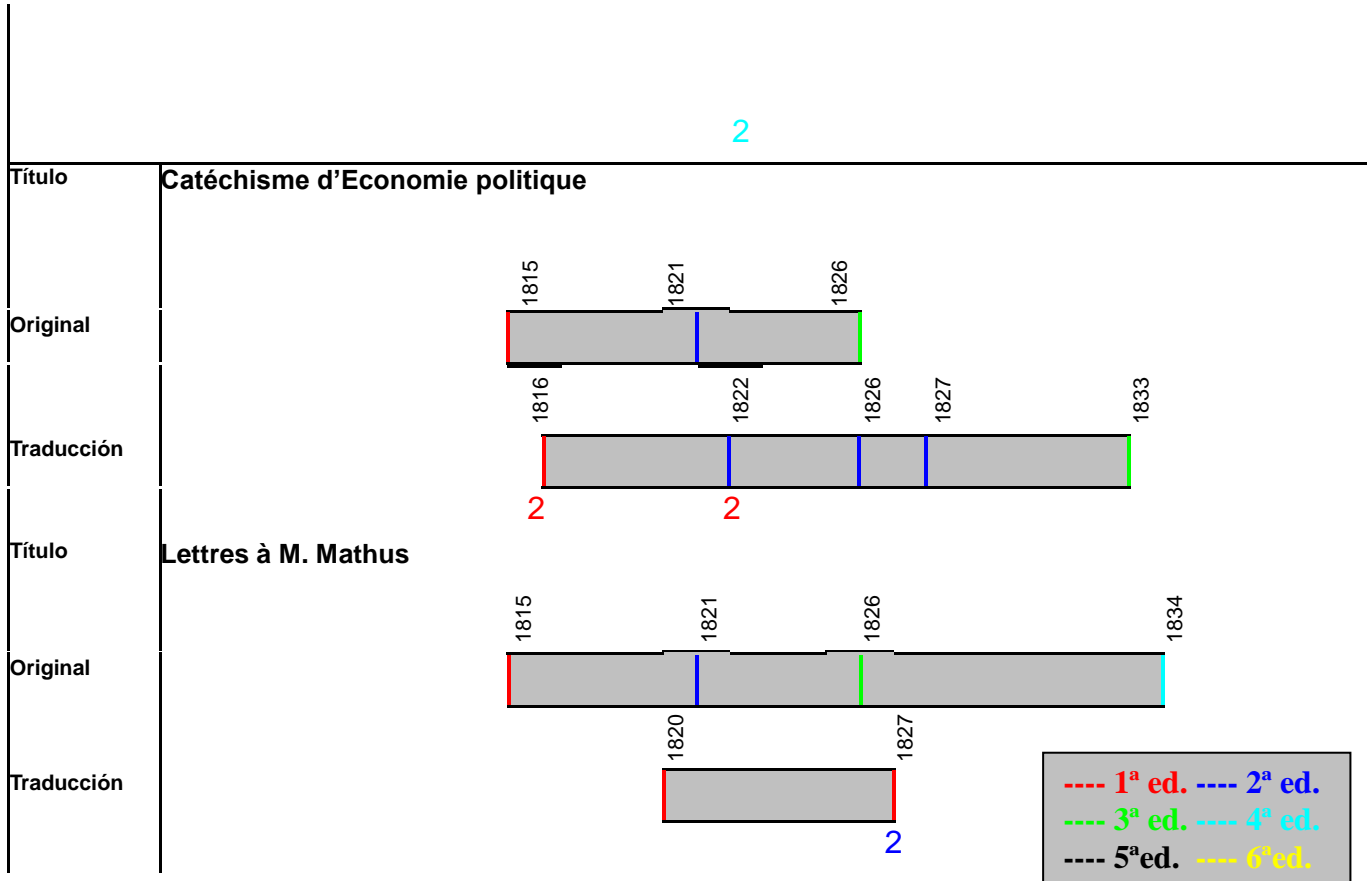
2

Título Catéchisme d'Economie politique

1815 1821 1826

Original

1816 1822 1826 1827 1833

Traducción

2 2

Título Lettres à M. Mathus

1815 1821 1826 1834

Original

1820 1827

Traducción

2

---- 1ª ed. ---- 2ª ed.
---- 3ª ed. ---- 4ª ed.
---- 5ªed. ---- 6ªed.